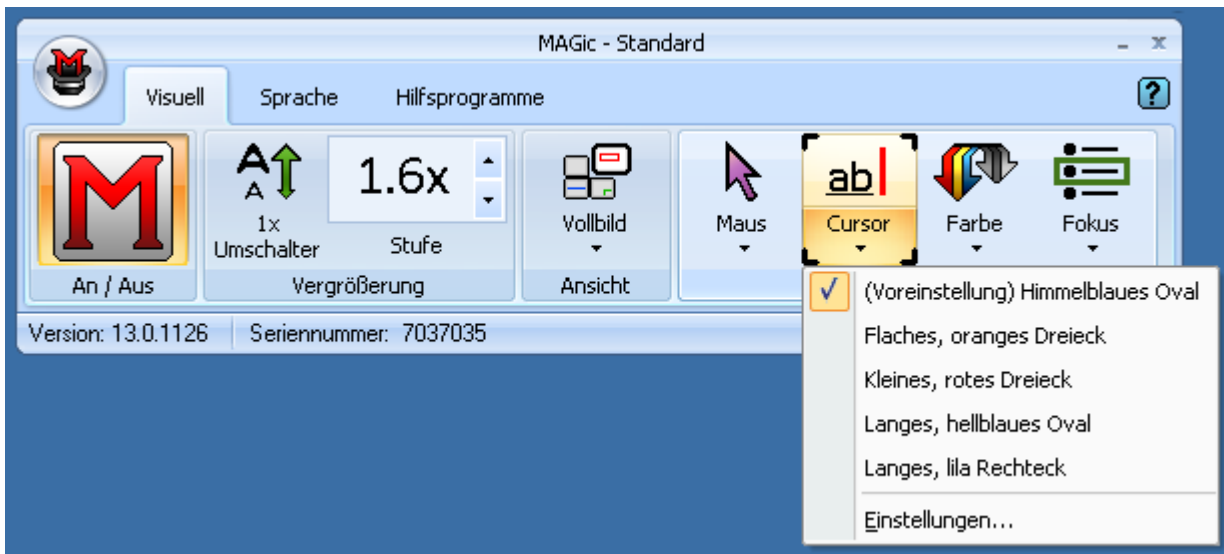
MAGic - Standard

Visuell
Sprache
Hilfsprogramme
?

An / Aus

1x Umschalter
1.6x
Stufe
Vergrößerung

Vollbild
Ansicht

ab
Maus
Cursor
Farbe
Fokus

Version: 13.0.1126
Seriennummer: 7037035

✓ (Voreinstellung) Himmelblaues Oval
Flaches, oranges Dreieck
Kleines, rotes Dreieck
Langes, hellblaues Oval
Langes, lila Rechteck
Einstellungen...